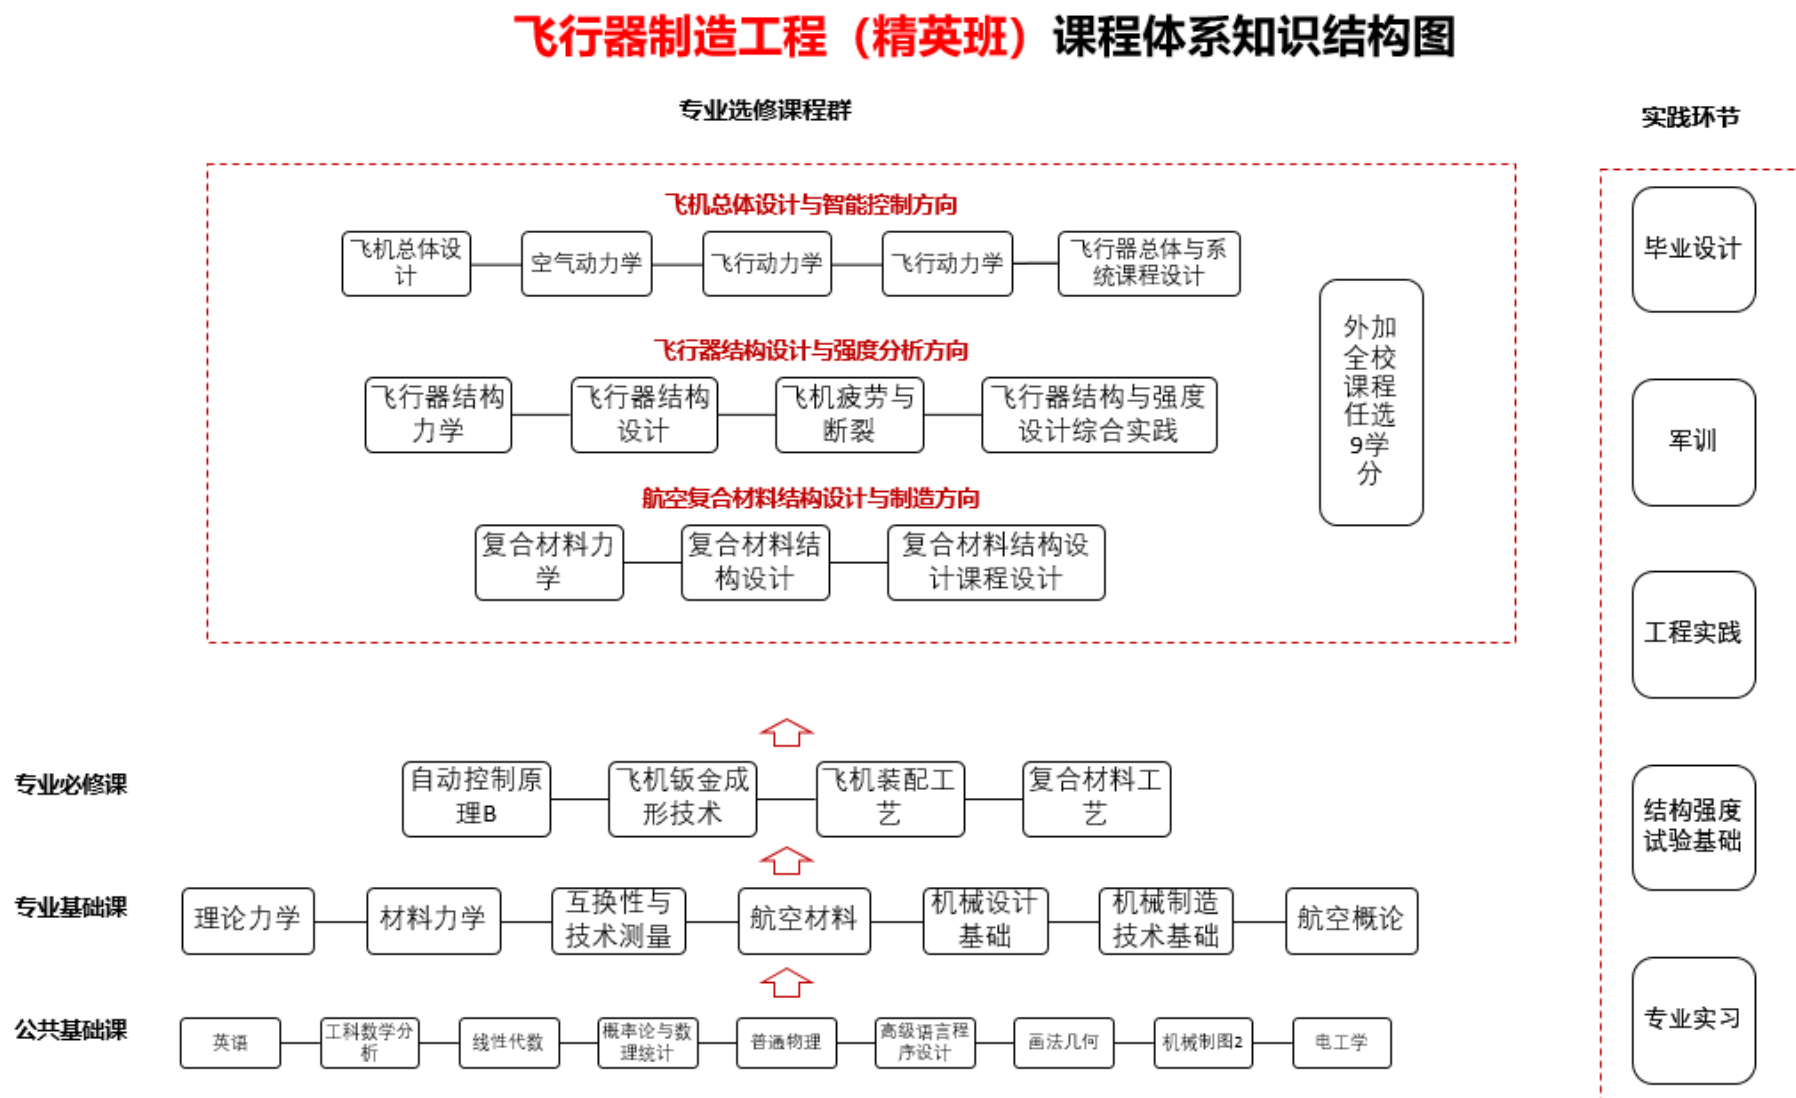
飞行器制造工程（精英班）课程体系知识结构图

专业选修课程群

飞机总体设计与智能控制方向

飞机总体设计 空气动力学 飞行动力学 飞行动力学 飞行器总体与系统课程设计

飞行器结构设计与强度分析方向

飞行器结构力学 飞行器结构设计 飞机疲劳与断裂 飞行器结构与强度设计综合实践

航空复合材料结构设计与制造方向

复合材料力学 复合材料结构设计 复合材料结构设计课程设计

外加全校课程任选9学分

实践环节

毕业设计

军训

工程实践

结构强度试验基础

专业实习

专业必修课

自动控制原理B 飞机钣金成形技术 飞机装配工艺 复合材料工艺

专业基础课

理论力学 材料力学 互换性与技术测量 航空材料 机械设计基础 机械制造技术基础 航空概论

公共基础课

英语 工科数学分析 线性代数 概率论与数理统计 普通物理 高级语言程序设计 画法几何 机械制图2 电工学